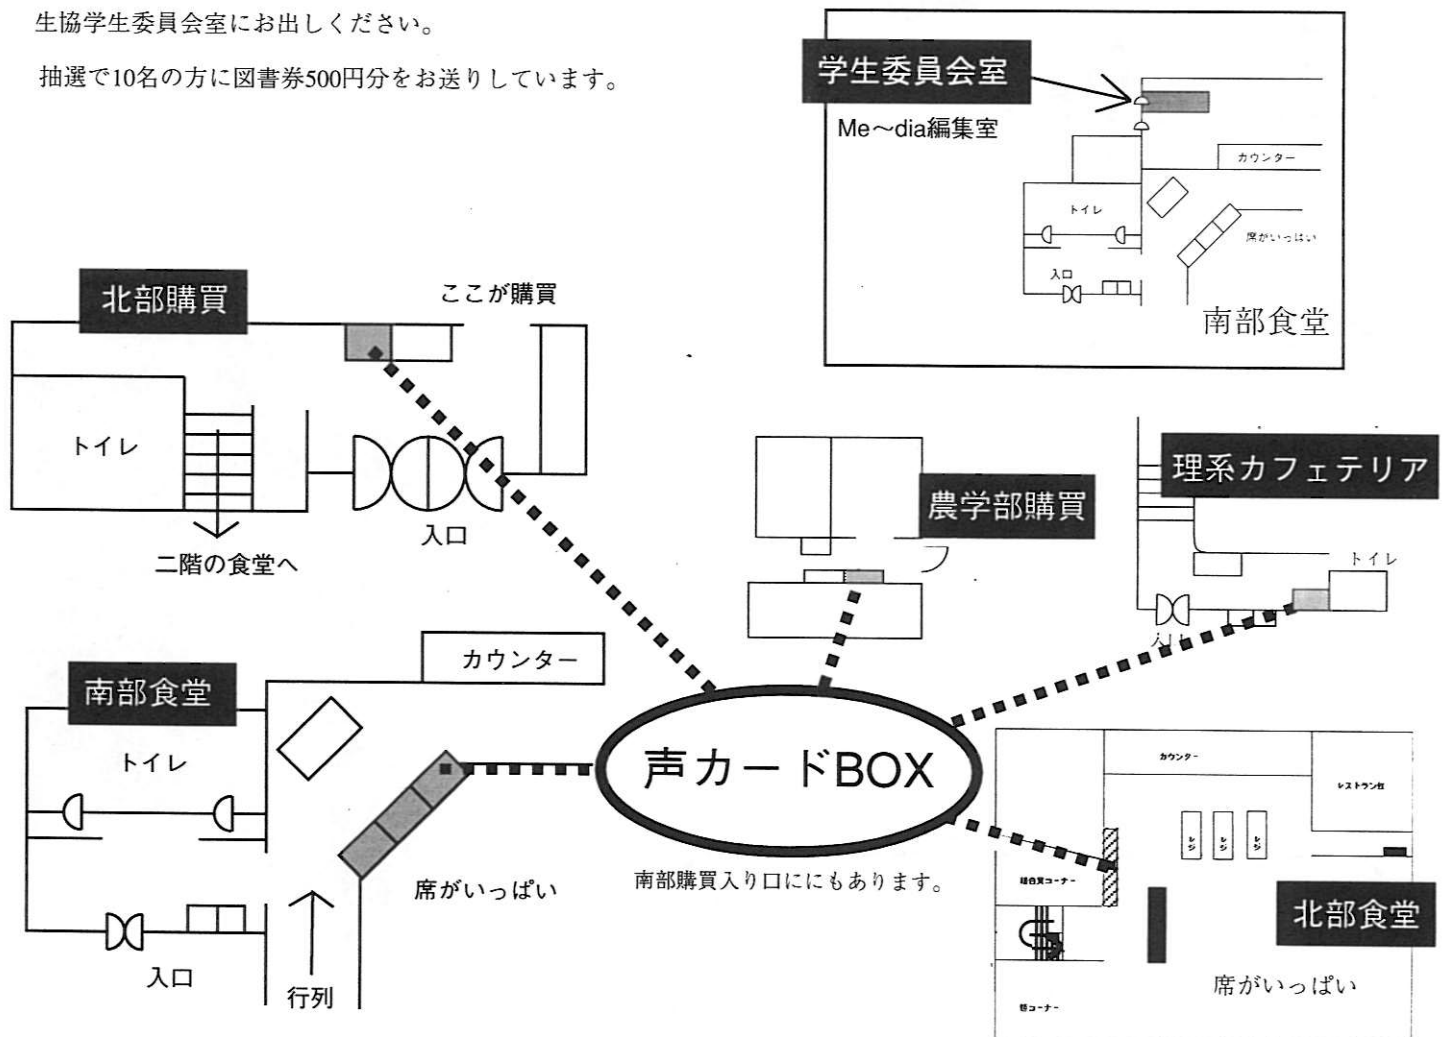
生協学生委員会室にお出しください。

抽選で10名の方に図書券500円分をお送りしています。

学生委員会室

Me～dia編集室

カウンター

トイレ

席がいっぱい

入口

南部食堂

北部購買

ここが購買

トイレ

入口

二階の食堂へ

農学部購買

理系カフェテリア

トイレ

入口

南部食堂

カウンター

トイレ

入口

行列

席がいっぱい

声カードBOX

南部購買入り口にもあります。

カウンター

レストラン

レジ

レジ

レジ

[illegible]コーナー

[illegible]コーナー

北部食堂

席がいっぱい